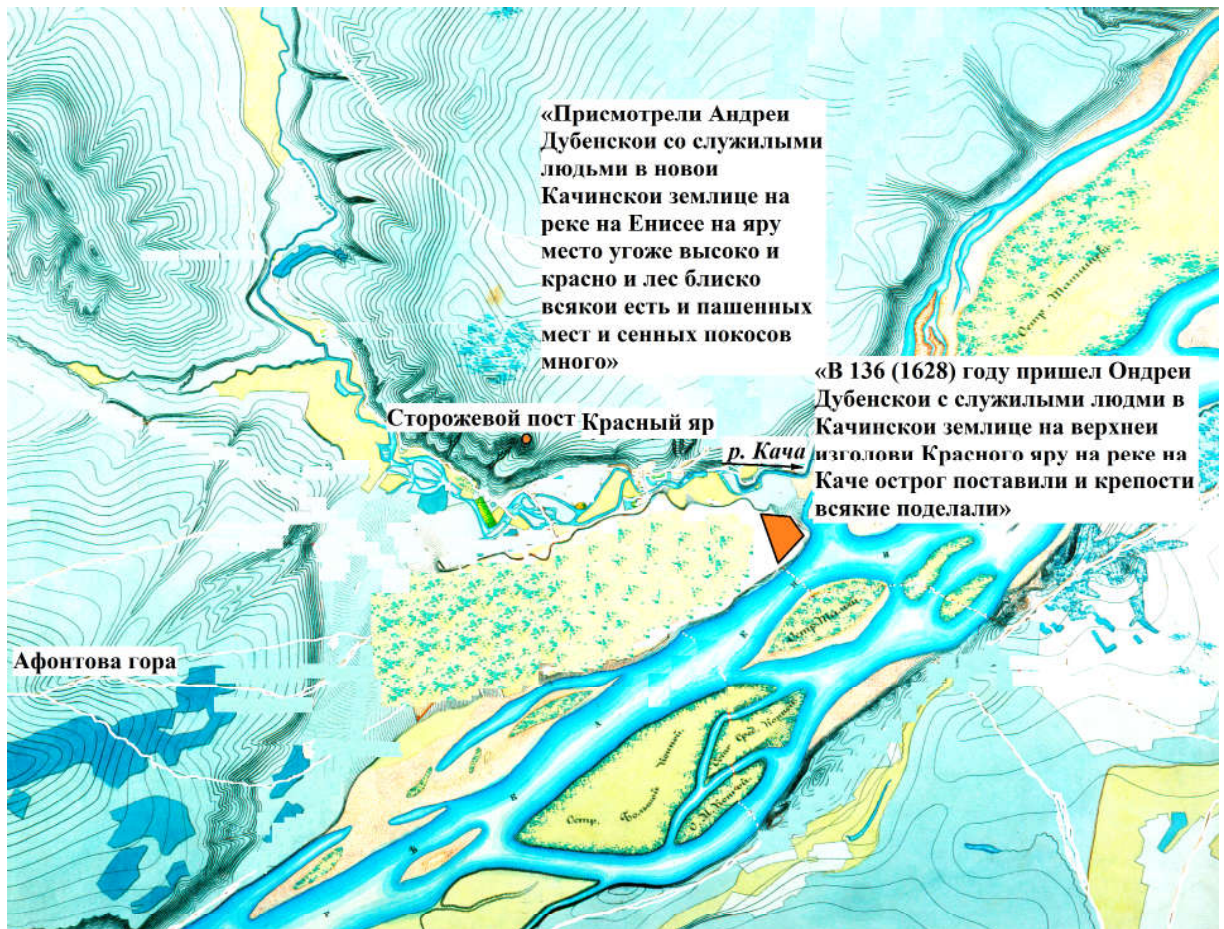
«Присмотрели Андреи Дубенскои со служилыми людьми в новои Качинскои землице на реке на Енисее на яру место угоже высоко и красно и лес блиско всякои есть и пашенных мест и сенных покосов много»

«В 136 (1628) году пришел Ондреи Дубенскои с служилыми людми в Качинскои землице на верхнеи изголови Красного яру на реке на Каче острог поставили и крепости всякие поделали»

Сторожевой пост

Красный яр

р. Кача

Афонтова гора

Остр. Татышев

Остр. Посадный

Остр. Большой Купчий

Остр. Сред. Купчий

Ост. М. Купчий

Енисей